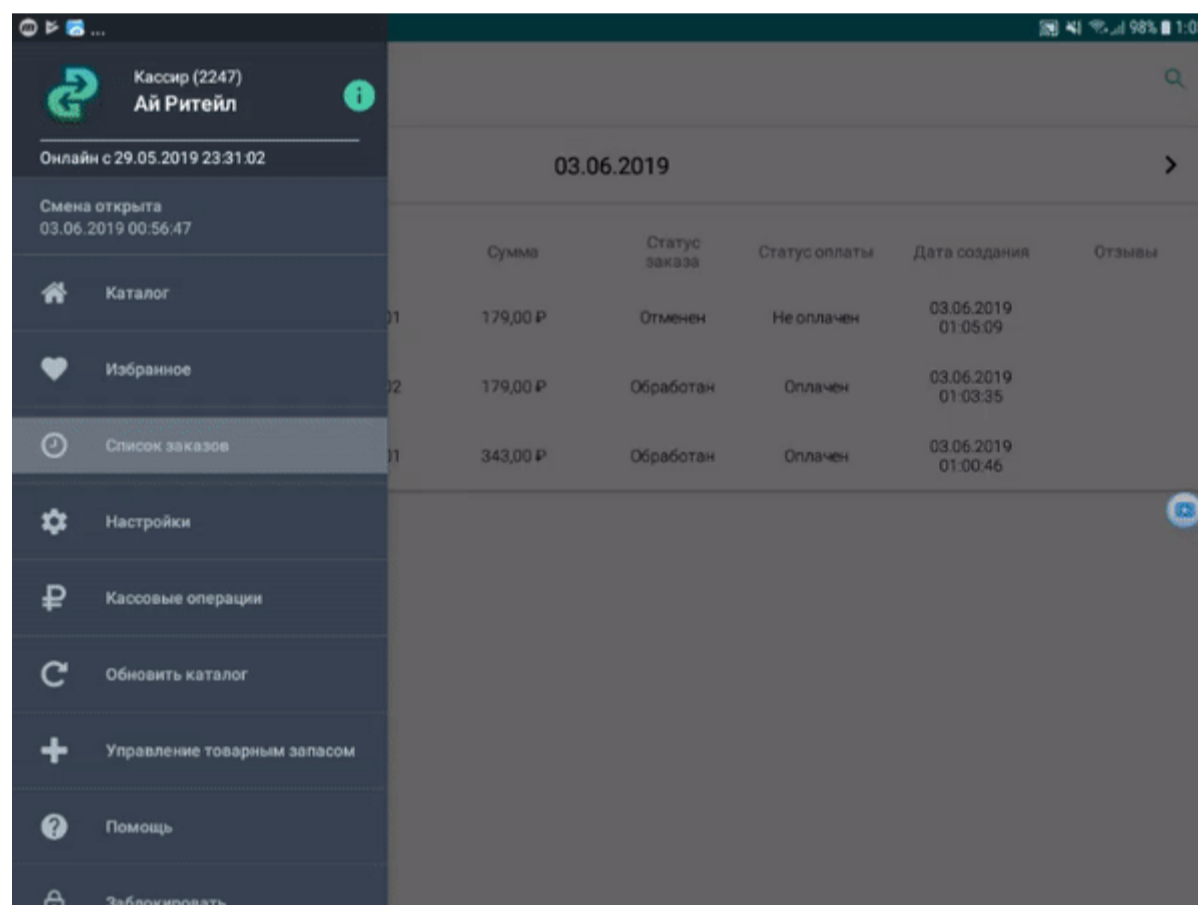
98% 1:0

Кассир (2247)
Ай Ритейл

Онлайн с 29.05.2019 23:31:02

Смена открыта
03.06.2019 00:56:47

Каталог

Избранное

Список заказов

Настройки

Кассовые операции

Обновить каталог

Управление товарным запасом

Помощь

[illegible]

03.06.2019

| | Сумма | Статус заказа | Статус оплаты | Дата создания | Отзывы |
|---|---|---|---|---|---|
| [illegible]01 | 179,00 ₽ | Отменен | Не оплачен | 03.06.2019 01:05:09 | |
| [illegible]02 | 179,00 ₽ | Обработан | Оплачен | 03.06.2019 01:03:35 | |
| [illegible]01 | 343,00 ₽ | Обработан | Оплачен | 03.06.2019 01:00:46 | |